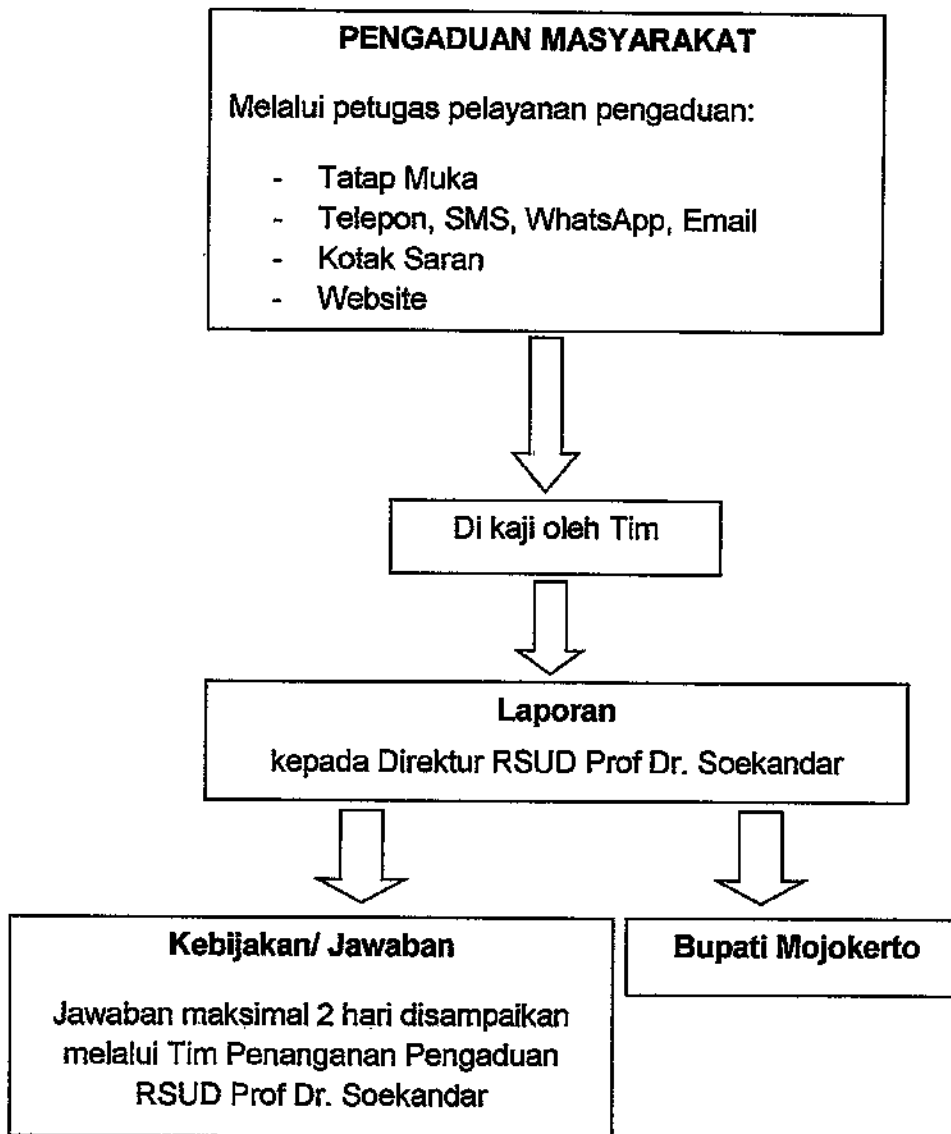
PENGADUAN MASYARAKAT

Melalui petugas pelayanan pengaduan:

- Tatap Muka
- Telepon, SMS, WhatsApp, Email
- Kotak Saran
- Website

Di kaji oleh Tim

Laporan

kepada Direktur RSUD Prof Dr. Soekandar

Kebijakan/ Jawaban

Jawaban maksimal 2 hari disampaikan melalui Tim Penanganan Pengaduan RSUD Prof Dr. Soekandar

Bupati Mojokerto